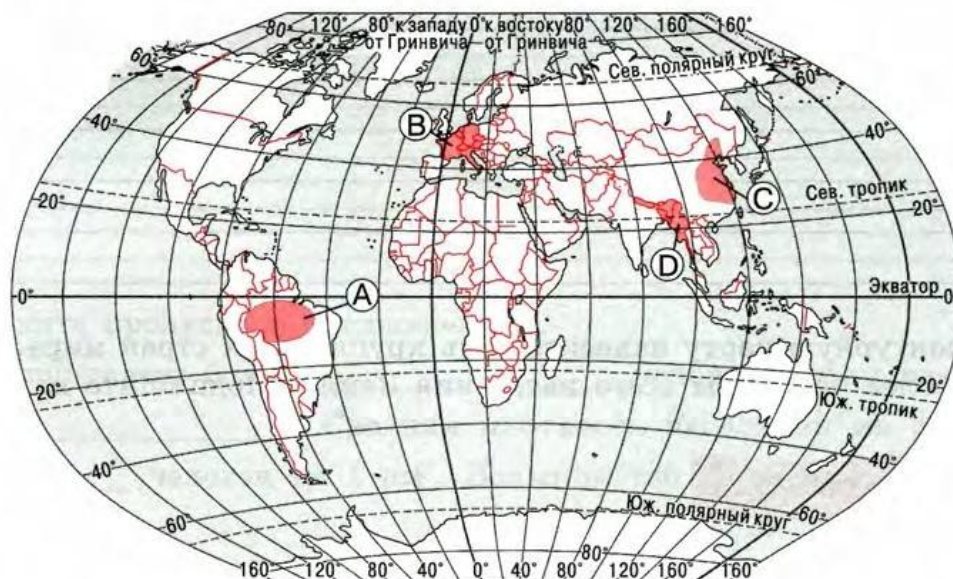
160° 120° 80° к западу от Гринвича 0° к востоку от Гринвича 80° 120° 160° 160°

60° Сев. полярный круг 60°

40° B 40°

20° C Сев. тропик 20°

D

0° A Экватор 0°

20° 20°
Юж. тропик

40° 40°

60° Юж. полярный круг 60°

160° 120° 80° 40° 0° 40° 80° 80° 120° 160° 160°